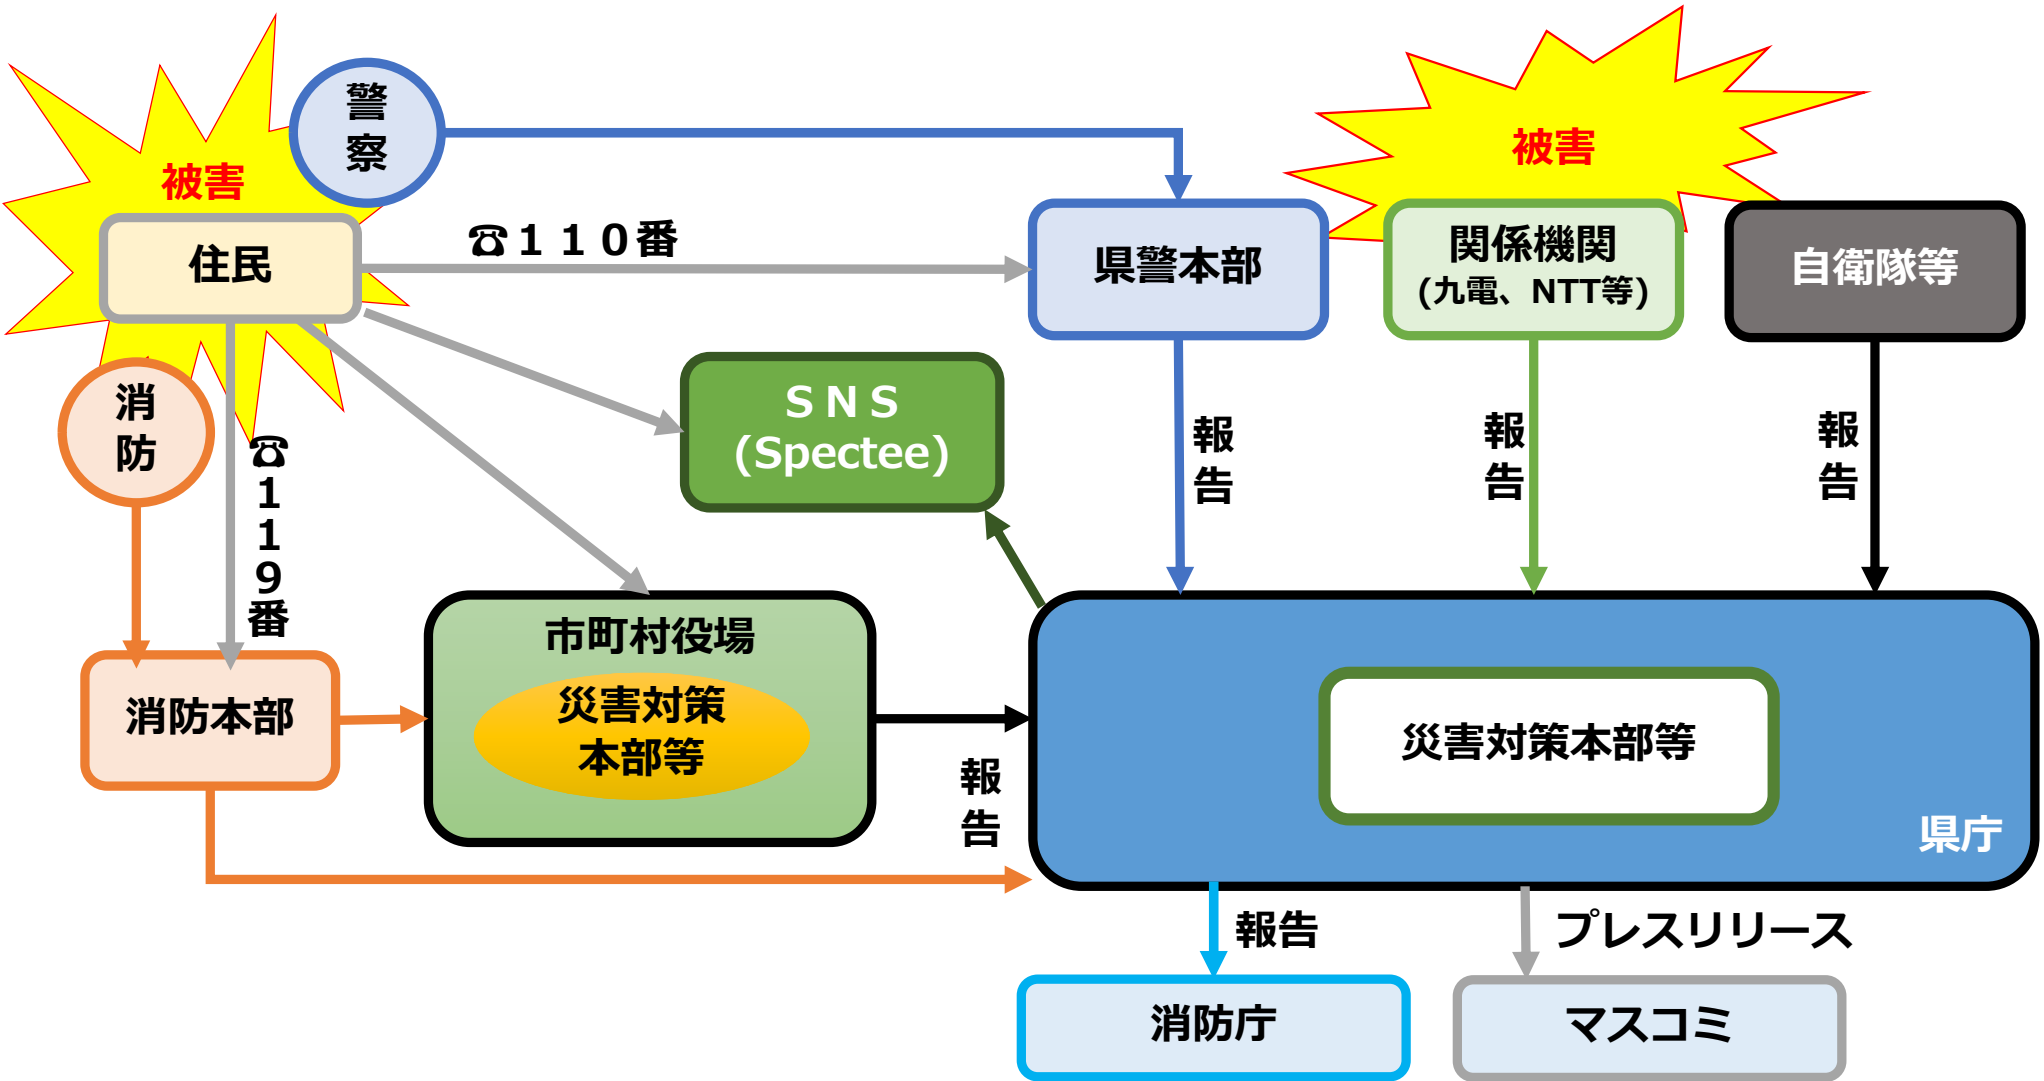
被害

警察

住民

☎１１０番

県警本部

被害

関係機関
(九電、NTT等)

自衛隊等

消防

☎
１
１
９
番

ＳＮＳ
(Spectee)

報告

報告

報告

市町村役場

災害対策
本部等

消防本部

報告

災害対策本部等

県庁

報告

プレスリリース

消防庁

マスコミ